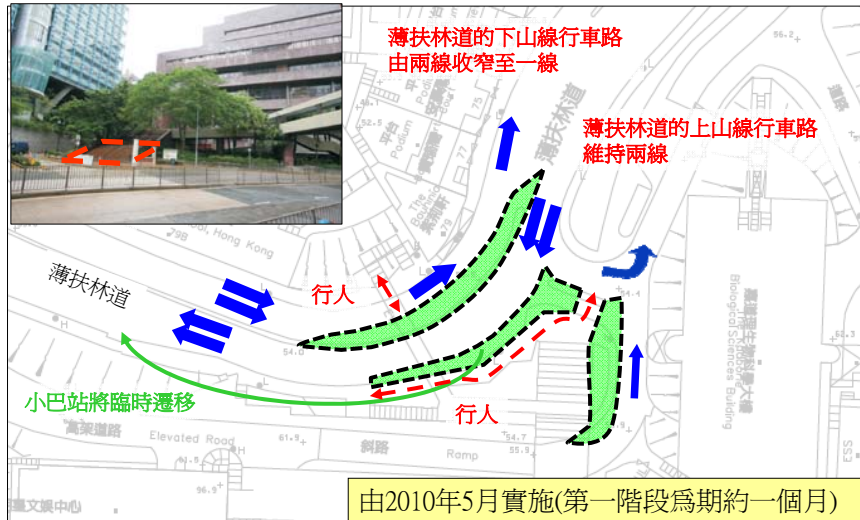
薄扶林道的下山線行車路
由兩線收窄至一線

薄扶林道的上山線行車路
維持兩線

薄扶林道

行人

行人

小巴站將臨時遷移

Elevated Road

Ramp

Biological Sciences Building

由2010年5月實施(第一階段爲期約一個月)